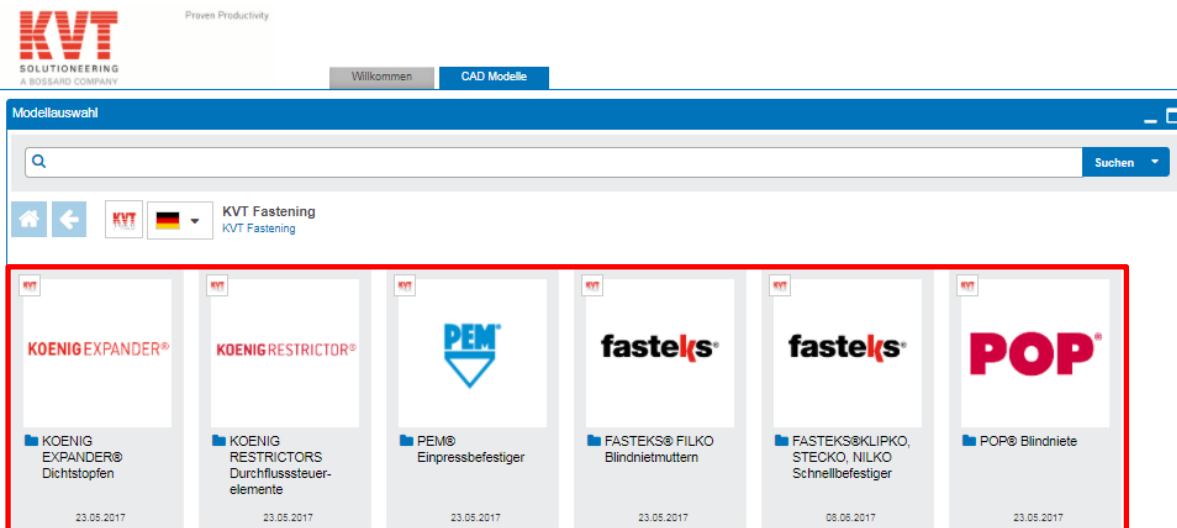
KVT
SOLUTIONEERING
A BOSSARD COMPANY

Proven Productivity

Willkommen
CAD Modelle

Modellauswahl

Suchen

KVT Fastening
KVT Fastening

KOENIG EXPANDER®
KOENIG EXPANDER® Dichtstopfen
23.05.2017

KOENIG RESTRICTOR®
KOENIG RESTRICTORS Durchflusssteuerelemente
23.05.2017

PEM®
PEM® Einpressbefestiger
23.05.2017

fasteks®
FASTEKS® FILKO Blindnietmuttern
23.05.2017

fasteks®
FASTEKS®KLIPKO, STECKO, NILKO Schnellbefestiger
08.06.2017

POP®
POP® Blindniete
23.05.2017